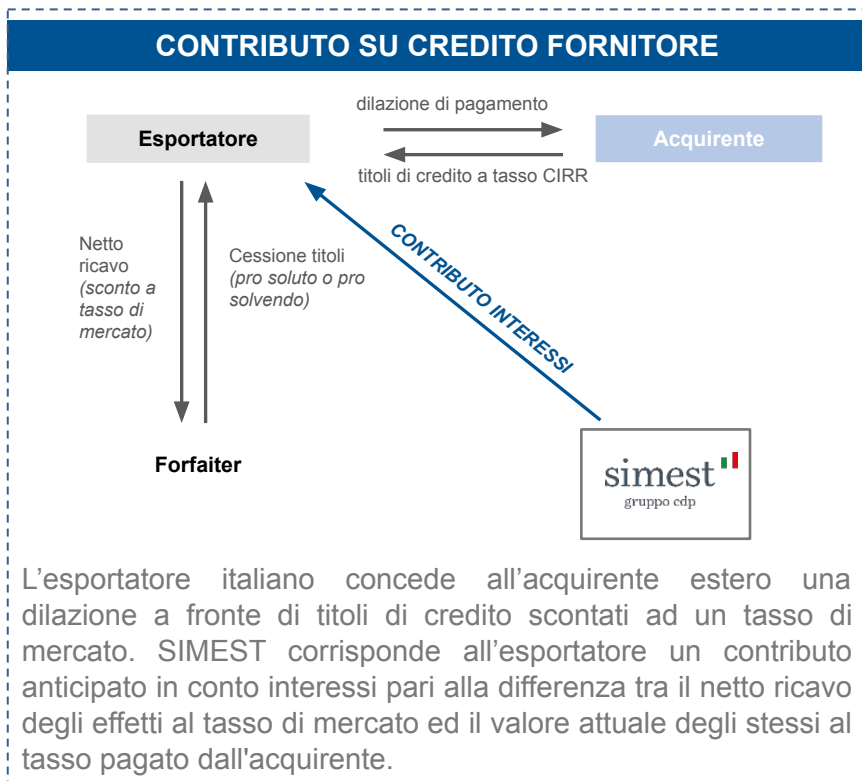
CONTRIBUTO SU CREDITO FORNITORE

dilazione di pagamento

Esportatore

Acquirente

titoli di credito a tasso CIRR

Netto ricavo (sconto a tasso di mercato)

Cessione titoli (pro soluto o pro solvendo)

CONTRIBUTO INTERESSI

Forfaiter

simest
gruppo cdp

L’esportatore italiano concede all’acquirente estero una dilazione a fronte di titoli di credito scontati ad un tasso di mercato. SIMEST corrisponde all’esportatore un contributo anticipato in conto interessi pari alla differenza tra il netto ricavo degli effetti al tasso di mercato ed il valore attuale degli stessi al tasso pagato dall'acquirente.